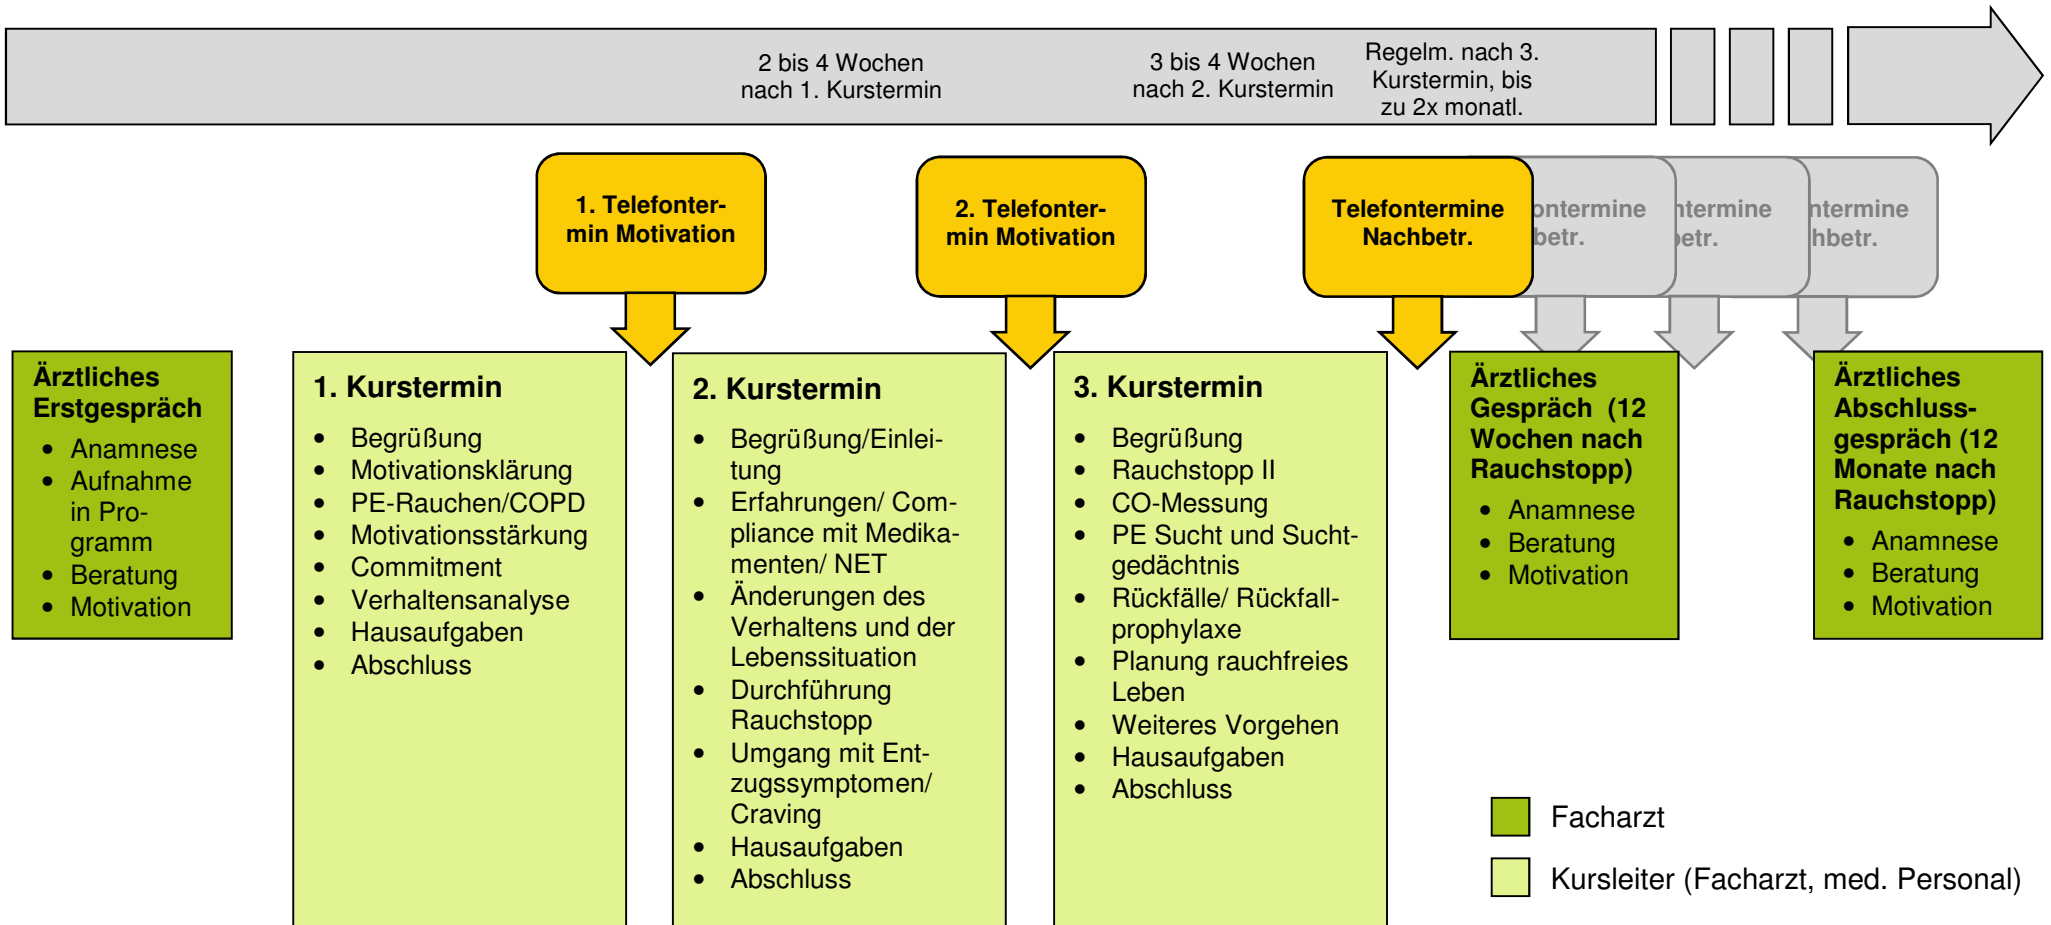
2 bis 4 Wochen nach 1. Kurstermin

3 bis 4 Wochen nach 2. Kurstermin

Regelm. nach 3. Kurstermin, bis zu 2x monatl.

1. Telefontermin Motivation

2. Telefontermin Motivation

Telefontermine Nachbetr.

ontermine betr.

ntermine etr.

ntermine hbetr.

Ärztliches Erstgespräch
- Anamnese
- Aufnahme in Programm
- Beratung
- Motivation

1. Kurstermin
- Begrüßung
- Motivationsklärung
- PE-Rauchen/COPD
- Motivationsstärkung
- Commitment
- Verhaltensanalyse
- Hausaufgaben
- Abschluss

2. Kurstermin
- Begrüßung/Einleitung
- Erfahrungen/ Compliance mit Medikamenten/ NET
- Änderungen des Verhaltens und der Lebenssituation
- Durchführung Rauchstopp
- Umgang mit Entzugssymptomen/ Craving
- Hausaufgaben
- Abschluss

3. Kurstermin
- Begrüßung
- Rauchstopp II
- CO-Messung
- PE Sucht und Suchtgedächtnis
- Rückfälle/ Rückfallprophylaxe
- Planung rauchfreies Leben
- Weiteres Vorgehen
- Hausaufgaben
- Abschluss

Ärztliches Gespräch (12 Wochen nach Rauchstopp)
- Anamnese
- Beratung
- Motivation

Ärztliches Abschlussgespräch (12 Monate nach Rauchstopp)
- Anamnese
- Beratung
- Motivation

Facharzt

Kursleiter (Facharzt, med. Personal)